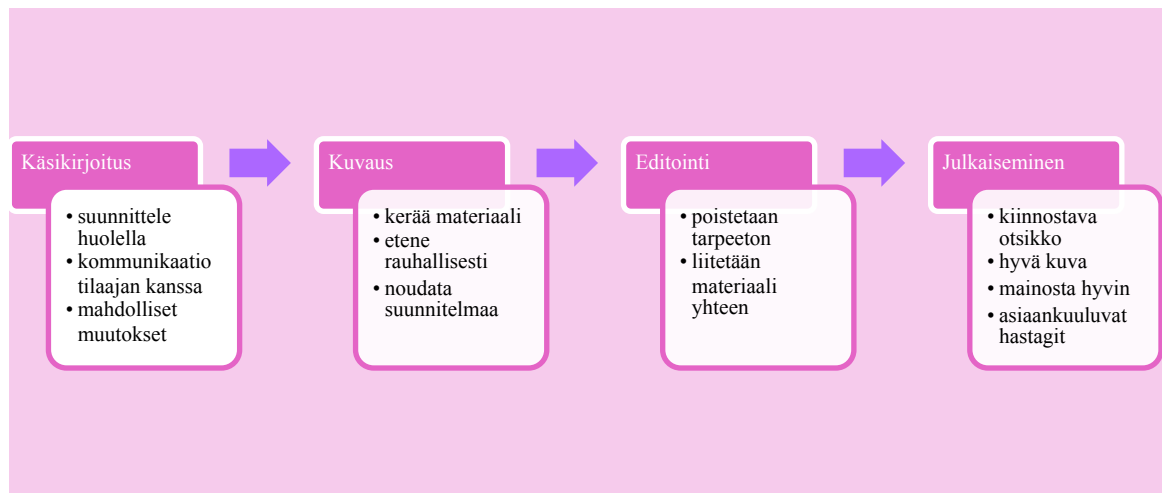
Käsikirjoitus

- suunnittele huolella
- kommunikaatio tilaajan kanssa
- mahdolliset muutokset

Kuvaus

- kerää materiaali
- etene rauhallisesti
- noudata suunnitelmaa

Editointi

- poistetaan tarpeeton
- liitetään materiaali yhteen

Julkaiseminen

- kiinnostava otsikko
- hyvä kuva
- mainosta hyvin
- asiaankuuluvat hastagit